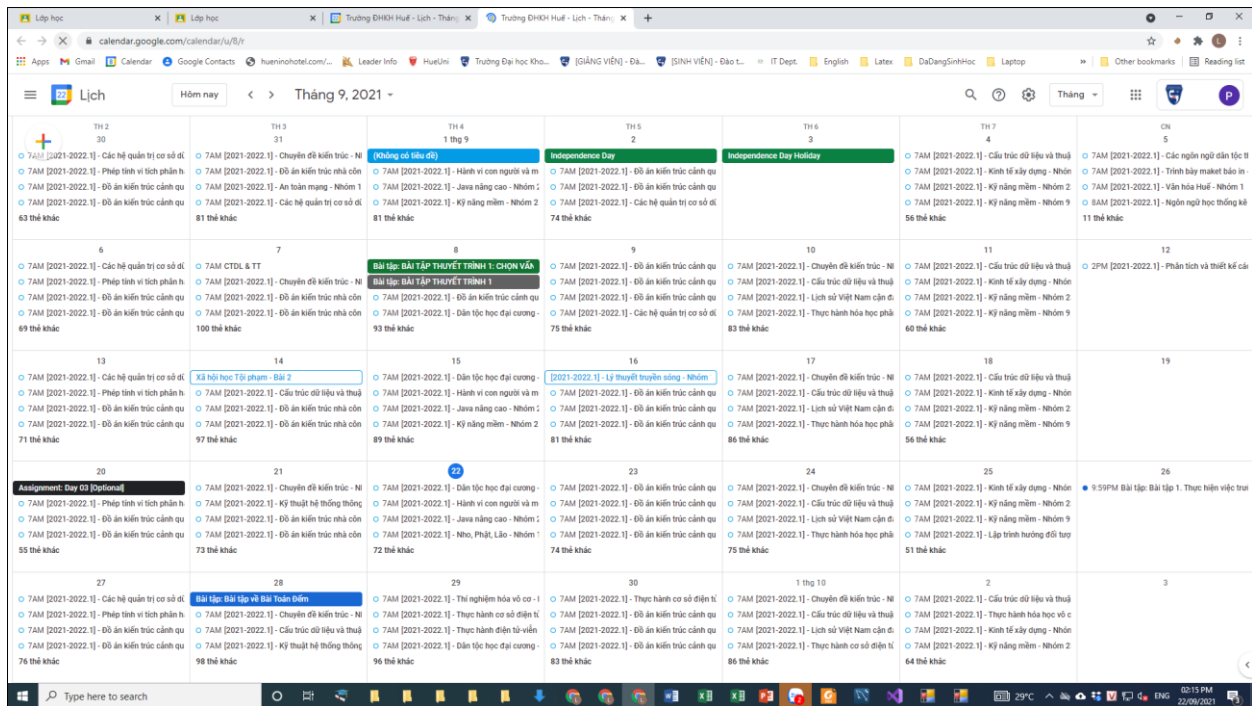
Lớp học | Lớp học | Trường ĐHKH Huế - Lịch - Tháng | Trường ĐHKH Huế - Lịch - Tháng

calendar.google.com/calendar/u/8/r

Apps Gmail Calendar Google Contacts hueninohotel.com/... Leader Info HueUni Trường Đại học Kho... [GIẢNG VIÊN] - Đà... [SINH VIÊN] - Đào t... IT Dept. English Latex DaDangSinhHoc Laptop Other bookmarks Reading list

Lịch Hôm nay Tháng 9, 2021 Tháng P

TH 2 30
7AM [2021-2022.1] - Các hệ quản trị cơ sở dữ
7AM [2021-2022.1] - Phép tính vi tích phân h
7AM [2021-2022.1] - Đồ án kiến trúc cảnh qu
7AM [2021-2022.1] - Đồ án kiến trúc cảnh qu
63 thẻ khác

TH 3 31
7AM [2021-2022.1] - Chuyên đề kiến trúc - Ni
7AM [2021-2022.1] - Đồ án kiến trúc nhà côn
7AM [2021-2022.1] - An toàn mạng - Nhóm 1
7AM [2021-2022.1] - Các hệ quản trị cơ sở dữ
81 thẻ khác

TH 4 1 thg 9
(Không có tiêu đề)
7AM [2021-2022.1] - Hành vi con người và m
7AM [2021-2022.1] - Java nâng cao - Nhóm 2
7AM [2021-2022.1] - Kỹ năng mềm - Nhóm 2
81 thẻ khác

TH 5 2
Independence Day
7AM [2021-2022.1] - Đồ án kiến trúc cảnh qu
7AM [2021-2022.1] - Đồ án kiến trúc cảnh qu
7AM [2021-2022.1] - Các hệ quản trị cơ sở dữ
74 thẻ khác

TH 6 3
Independence Day Holiday

TH 7 4
7AM [2021-2022.1] - Cấu trúc dữ liệu và thuậ
7AM [2021-2022.1] - Kinh tế xây dựng - Nhón
7AM [2021-2022.1] - Kỹ năng mềm - Nhóm 2
7AM [2021-2022.1] - Kỹ năng mềm - Nhóm 9
56 thẻ khác

CN 5
7AM [2021-2022.1] - Các ngôn ngữ dân tộc tl
7AM [2021-2022.1] - Trình bày maket bảo in
7AM [2021-2022.1] - Văn hóa Huế - Nhóm 1
8AM [2021-2022.1] - Ngôn ngữ học thống kê
11 thẻ khác

6
7AM [2021-2022.1] - Các hệ quản trị cơ sở dữ
7AM [2021-2022.1] - Phép tính vi tích phân h
7AM [2021-2022.1] - Đồ án kiến trúc cảnh qu
7AM [2021-2022.1] - Đồ án kiến trúc cảnh qu
69 thẻ khác

7
7AM CTDL & TT
7AM [2021-2022.1] - Chuyên đề kiến trúc - Ni
7AM [2021-2022.1] - Đồ án kiến trúc nhà côn
7AM [2021-2022.1] - Đồ án kiến trúc nhà côn
100 thẻ khác

8
Bài tập: BÀI TẬP THUYẾT TRÌNH 1: CHỌN VẤN
Bài tập: BÀI TẬP THUYẾT TRÌNH 1
7AM [2021-2022.1] - Đồ án kiến trúc cảnh qu
7AM [2021-2022.1] - Dân tộc học đại cương -
93 thẻ khác

9
7AM [2021-2022.1] - Đồ án kiến trúc cảnh qu
7AM [2021-2022.1] - Đồ án kiến trúc cảnh qu
7AM [2021-2022.1] - Đồ án kiến trúc cảnh qu
7AM [2021-2022.1] - Các hệ quản trị cơ sở dữ
75 thẻ khác

10
7AM [2021-2022.1] - Chuyên đề kiến trúc - Ni
7AM [2021-2022.1] - Cấu trúc dữ liệu và thuậ
7AM [2021-2022.1] - Lịch sử Việt Nam cận đ
7AM [2021-2022.1] - Thực hành hóa học phâ
83 thẻ khác

11
7AM [2021-2022.1] - Cấu trúc dữ liệu và thuậ
7AM [2021-2022.1] - Kinh tế xây dựng - Nhón
7AM [2021-2022.1] - Kỹ năng mềm - Nhóm 2
7AM [2021-2022.1] - Kỹ năng mềm - Nhóm 9
60 thẻ khác

12
2PM [2021-2022.1] - Phân tích và thiết kế cá

13
7AM [2021-2022.1] - Các hệ quản trị cơ sở dữ
7AM [2021-2022.1] - Phép tính vi tích phân h
7AM [2021-2022.1] - Đồ án kiến trúc cảnh qu
7AM [2021-2022.1] - Đồ án kiến trúc cảnh qu
71 thẻ khác

14
Xã hội học Tội phạm - Bài 2
7AM [2021-2022.1] - Cấu trúc dữ liệu và thuậ
7AM [2021-2022.1] - Đồ án kiến trúc nhà côn
7AM [2021-2022.1] - Đồ án kiến trúc nhà côn
97 thẻ khác

15
7AM [2021-2022.1] - Dân tộc học đại cương -
7AM [2021-2022.1] - Hành vi con người và m
7AM [2021-2022.1] - Java nâng cao - Nhóm 2
7AM [2021-2022.1] - Kỹ năng mềm - Nhóm 2
89 thẻ khác

16
[2021-2022.1] - Lý thuyết truyền sóng - Nhóm
7AM [2021-2022.1] - Đồ án kiến trúc cảnh qu
7AM [2021-2022.1] - Đồ án kiến trúc cảnh qu
7AM [2021-2022.1] - Đồ án kiến trúc cảnh qu
81 thẻ khác

17
7AM [2021-2022.1] - Chuyên đề kiến trúc - Ni
7AM [2021-2022.1] - Cấu trúc dữ liệu và thuậ
7AM [2021-2022.1] - Lịch sử Việt Nam cận đ
7AM [2021-2022.1] - Thực hành hóa học phâ
86 thẻ khác

18
7AM [2021-2022.1] - Cấu trúc dữ liệu và thuậ
7AM [2021-2022.1] - Kinh tế xây dựng - Nhón
7AM [2021-2022.1] - Kỹ năng mềm - Nhóm 2
7AM [2021-2022.1] - Kỹ năng mềm - Nhóm 9
56 thẻ khác

19

20
Assignment: Day 03 [Optional]
7AM [2021-2022.1] - Phép tính vi tích phân h
7AM [2021-2022.1] - Đồ án kiến trúc cảnh qu
7AM [2021-2022.1] - Đồ án kiến trúc cảnh qu
55 thẻ khác

21
7AM [2021-2022.1] - Chuyên đề kiến trúc - Ni
7AM [2021-2022.1] - Kỹ thuật hệ thống thông
7AM [2021-2022.1] - Đồ án kiến trúc nhà côn
7AM [2021-2022.1] - Đồ án kiến trúc nhà côn
73 thẻ khác

22
7AM [2021-2022.1] - Dân tộc học đại cương -
7AM [2021-2022.1] - Hành vi con người và m
7AM [2021-2022.1] - Java nâng cao - Nhóm 2
7AM [2021-2022.1] - Nho, Phật, Lão - Nhóm 1
72 thẻ khác

23
7AM [2021-2022.1] - Đồ án kiến trúc cảnh qu
7AM [2021-2022.1] - Đồ án kiến trúc cảnh qu
7AM [2021-2022.1] - Đồ án kiến trúc cảnh qu
7AM [2021-2022.1] - Đồ án kiến trúc cảnh qu
74 thẻ khác

24
7AM [2021-2022.1] - Chuyên đề kiến trúc - Ni
7AM [2021-2022.1] - Cấu trúc dữ liệu và thuậ
7AM [2021-2022.1] - Lịch sử Việt Nam cận đ
7AM [2021-2022.1] - Thực hành hóa học phâ
75 thẻ khác

25
7AM [2021-2022.1] - Kinh tế xây dựng - Nhón
7AM [2021-2022.1] - Kỹ năng mềm - Nhóm 2
7AM [2021-2022.1] - Kỹ năng mềm - Nhóm 9
7AM [2021-2022.1] - Lập trình hướng đối tượ
51 thẻ khác

26
9:59PM Bài tập: Bài tập 1. Thực hiện việc trui

27
7AM [2021-2022.1] - Các hệ quản trị cơ sở dữ
7AM [2021-2022.1] - Phép tính vi tích phân h
7AM [2021-2022.1] - Đồ án kiến trúc cảnh qu
7AM [2021-2022.1] - Đồ án kiến trúc cảnh qu
76 thẻ khác

28
Bài tập: Bài tập về Bài Toán Đếm
7AM [2021-2022.1] - Chuyên đề kiến trúc - Ni
7AM [2021-2022.1] - Cấu trúc dữ liệu và thuậ
7AM [2021-2022.1] - Kỹ thuật hệ thống thông
98 thẻ khác

29
7AM [2021-2022.1] - Thí nghiệm hóa vô cơ - I
7AM [2021-2022.1] - Thực hành cơ sở điện tử
7AM [2021-2022.1] - Thực hành điện tử-viễn
7AM [2021-2022.1] - Dân tộc học đại cương -
96 thẻ khác

30
7AM [2021-2022.1] - Thực hành cơ sở điện tử
7AM [2021-2022.1] - Đồ án kiến trúc cảnh qu
7AM [2021-2022.1] - Đồ án kiến trúc cảnh qu
7AM [2021-2022.1] - Đồ án kiến trúc cảnh qu
83 thẻ khác

1 thg 10
7AM [2021-2022.1] - Chuyên đề kiến trúc - Ni
7AM [2021-2022.1] - Cấu trúc dữ liệu và thuậ
7AM [2021-2022.1] - Lịch sử Việt Nam cận đ
7AM [2021-2022.1] - Thực hành cơ sở điện tử
86 thẻ khác

2
7AM [2021-2022.1] - Cấu trúc dữ liệu và thuậ
7AM [2021-2022.1] - Thực hành hóa học vô c
7AM [2021-2022.1] - Kinh tế xây dựng - Nhón
7AM [2021-2022.1] - Kỹ năng mềm - Nhóm 2
64 thẻ khác

3

Type here to search 29°C ENG 02:15 PM 22/09/2021